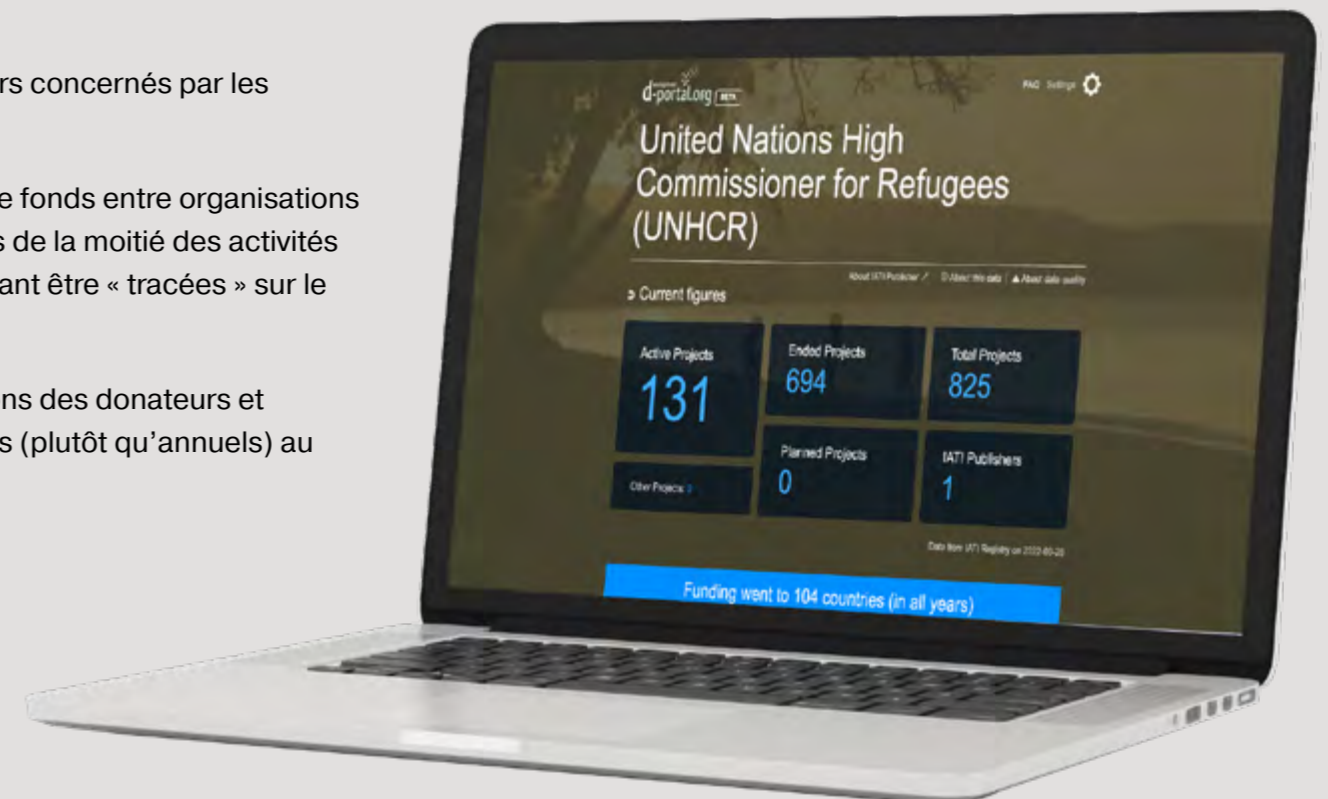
rs concernés par les

e fonds entre organisations s de la moitié des activités ant être « tracées » sur le

ns des donateurs et s (plutôt qu'annuels) au

d-portal.org BETA

FAQ Settings

United Nations High Commissioner for Refugees (UNHCR)

About IATI Publisher | About this data | About data quality

Current figures

Active Projects
131

Ended Projects
694

Total Projects
825

Other Projects: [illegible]

Planned Projects
0

IATI Publishers
1

Data from IATI Registry on 2022-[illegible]

Funding went to 104 countries (in all years)